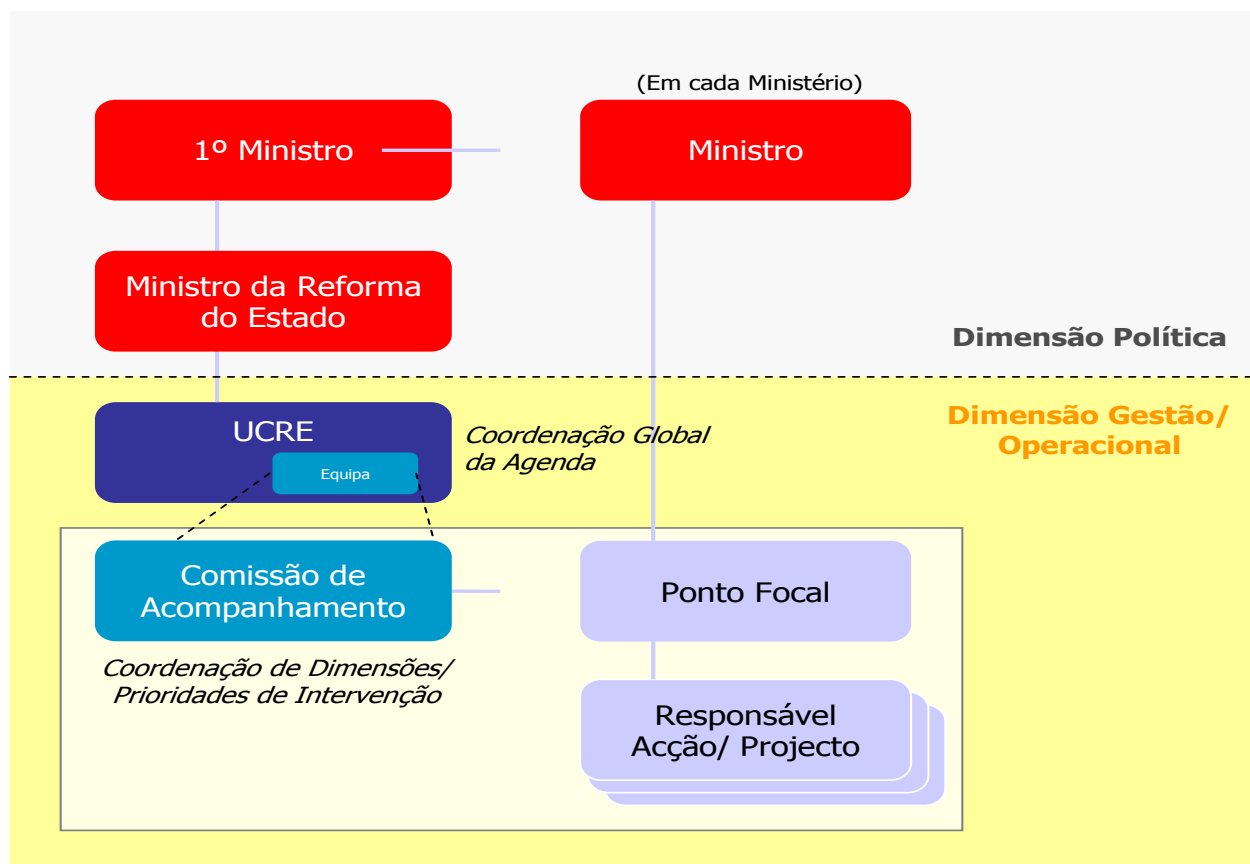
(Em cada Ministério)

1º Ministro

Ministro

Ministro da Reforma do Estado

Dimensão Política

UCRE

Equipa

Coordenação Global da Agenda

Dimensão Gestão/ Operacional

Comissão de Acompanhamento

Ponto Focal

Coordenação de Dimensões/ Prioridades de Intervenção

Responsável Acção/ Projecto